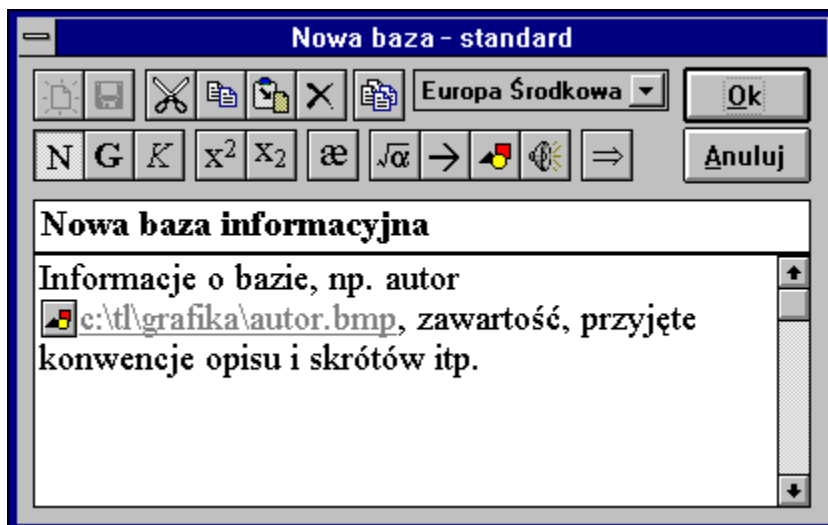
Nowa baza - standard

Europa Środkowa

Ok

N G K $x^2$ $x_2$ æ $\sqrt{\alpha}$ → ⇒

Anuluj

Nowa baza informacyjna

Informacje o bazie, np. autor c:\tl\grafika\autor.bmp, zawartość, przyjęte konwencje opisu i skrótów itp.